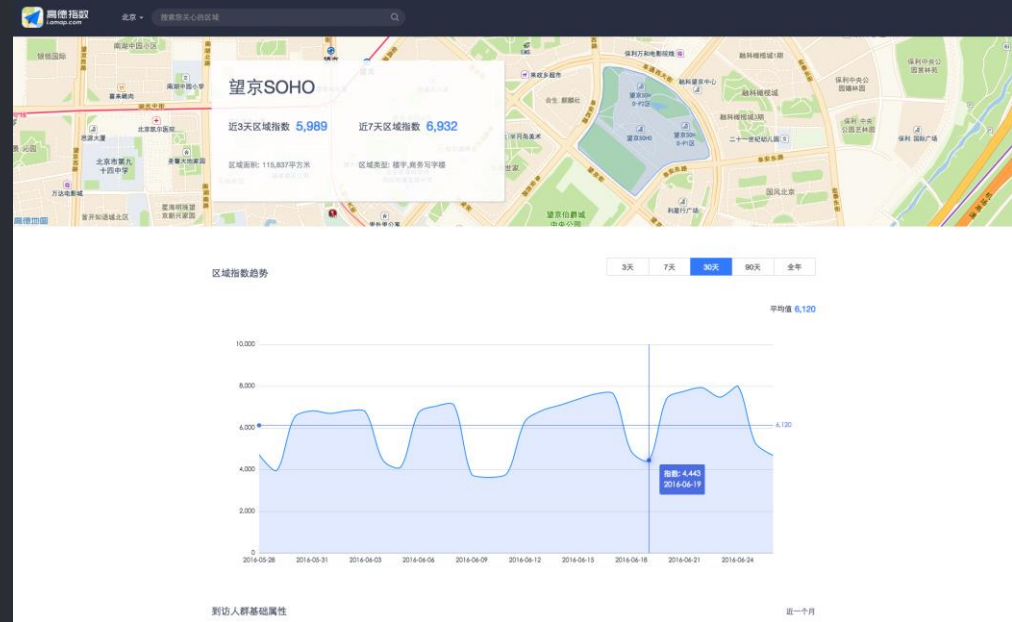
高德指数 Lamap.com

北京

搜索您关心的区域

望京SOHO

近3天区域指数 5,989

近7天区域指数 6,932

区域面积: 115,837平方米

区域类型: 楼宇,商务写字楼

南湖中园小区

银枫园

南湖中园小学

喜来稳肉

北京联东医院

北京市第九十四中学

望京西园

麦爾大街南里

万达电影城

星斯明珠园

嘉开知道城北区

高德地图

来政乡路市

合生 麒麟社

望京SOHO

望京伯爵城

保利万和电影城

融科望京中心

融科橄榄城

二十一世纪饭店

国风北京

保利中央公园

保利国际广场

利星行广场

区域指数趋势

| 3天 | 7天 | 30天 | 90天 | 全年 |
|---|---|---|---|---|

平均值 6,120

10,000
8,000
6,000
4,000
2,000
0

6,120

指数: 4,443
2016-06-19

2016-05-28 2016-05-31 2016-06-03 2016-06-06 2016-06-09 2016-06-12 2016-06-15 2016-06-18 2016-06-21 2016-06-24

到访人群基础属性

近一个月